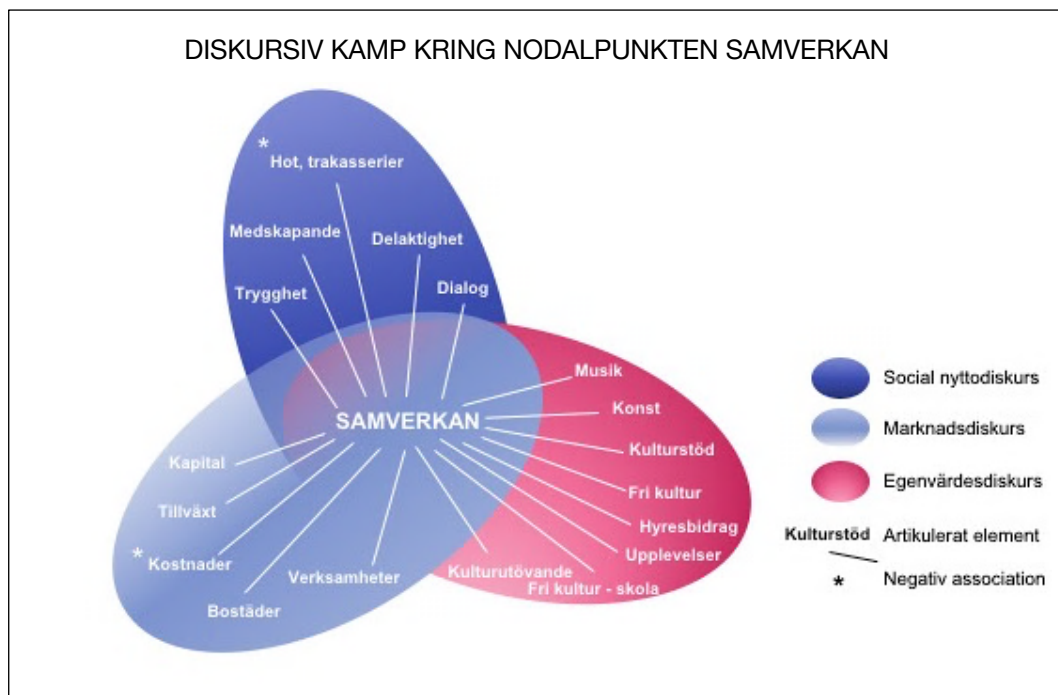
DISKURSIV KAMP KRING NODALPUNKTEN SAMVERKAN

*
Hot, trakasserier

Medskapande

Delaktighet

Trygghet

Dialog

SAMVERKAN

Musik

Konst

Kulturstöd

Fri kultur

Hyresbidrag

Upplevelser

Kulturutövande

Fri kultur - skola

Kapital

Tillväxt

*
Kostnader

Verksamheter

Bostäder

Social nyttodiskurs

Marknadsdiskurs

Egenvärdesdiskurs

Kulturstöd Artikulerat element

* Negativ association